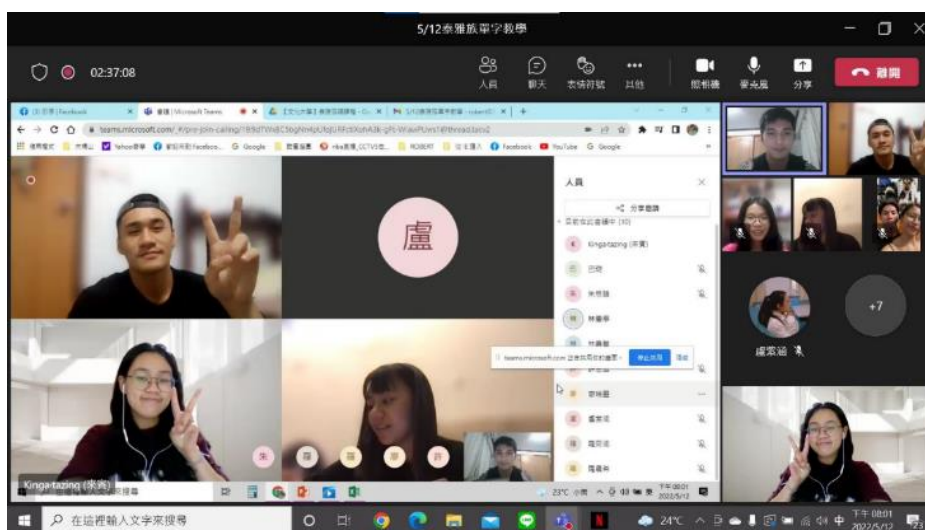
5/12泰雅族單字教學

02:37:08

人員 聊天 表情符號 其他 攝影機 麥克風 分享 離開

teams.microsoft.com/_#/pre-join-calling/

Microsoft Teams

Facebook Google YouTube Google

盧

人員

分享邀請

Kinga-tazing (來賓)

teams.microsoft.com 正在共用您的畫面 停止共用 隱藏

Kinga-tazing (來賓)

盧家涵

+7

23°C 多雲 下午 08:01 2022/5/12

在這裡輸入文字來搜尋

24°C 下午 08:01 2022/5/12